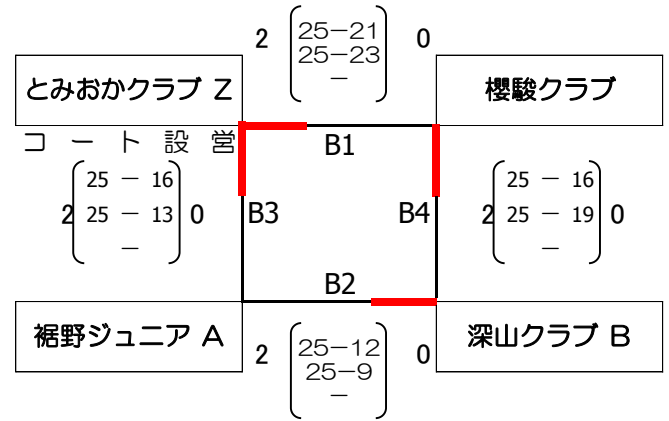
2 $\begin{pmatrix} 25-21 \\ 25-23 \\ - \end{pmatrix}$ 0

とみおかクラブ Z

櫻駿クラブ

コート設営

B1

2 $\begin{pmatrix} 25 - 16 \\ 25 - 13 \\ - \end{pmatrix}$ 0

B3

B4

2 $\begin{pmatrix} 25 - 16 \\ 25 - 19 \\ - \end{pmatrix}$ 0

B2

裾野ジュニア A

2 $\begin{pmatrix} 25-12 \\ 25-9 \\ - \end{pmatrix}$ 0

深山クラブ B